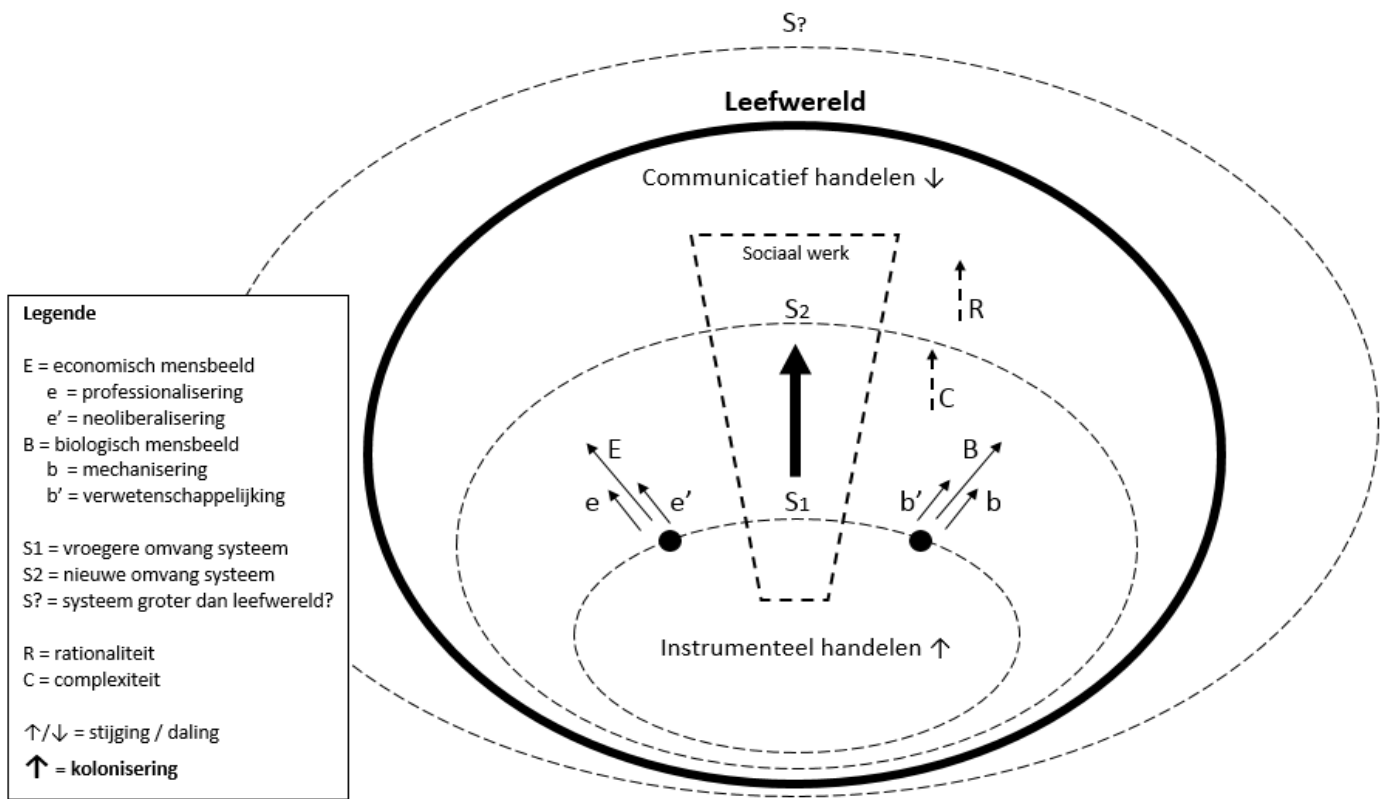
S?

Leefwereld

Communicatief handelen ↓

Sociaal werk

R

S2

C

E

B

e

e'

S1

b'

b

Instrumenteel handelen ↑

Legende

E = economisch mensbeeld
e = professionalisering
e' = neoliberalisering
B = biologisch mensbeeld
b = mechanisering
b' = verwetenschappelijking

S1 = vroegere omvang systeem
S2 = nieuwe omvang systeem
S? = systeem groter dan leefwereld?

R = rationaliteit
C = complexiteit

↑/↓ = stijging / daling
**↑ = kolonisering**